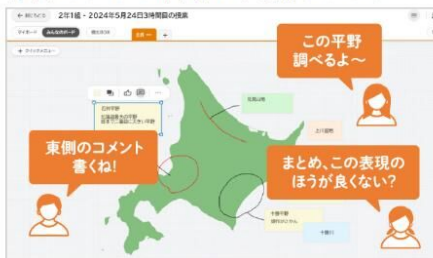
← 戻る
2年1組・2024年5月24日3時間目の授業

マイボード
みんなのボード
提出箱

全員
+

+ クイックメニュー

石狩平野
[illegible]

この平野
調べるよ〜

東側のコメント
書くね!

まとめ、この表現の
ほうが良くない?

十勝平野
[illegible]